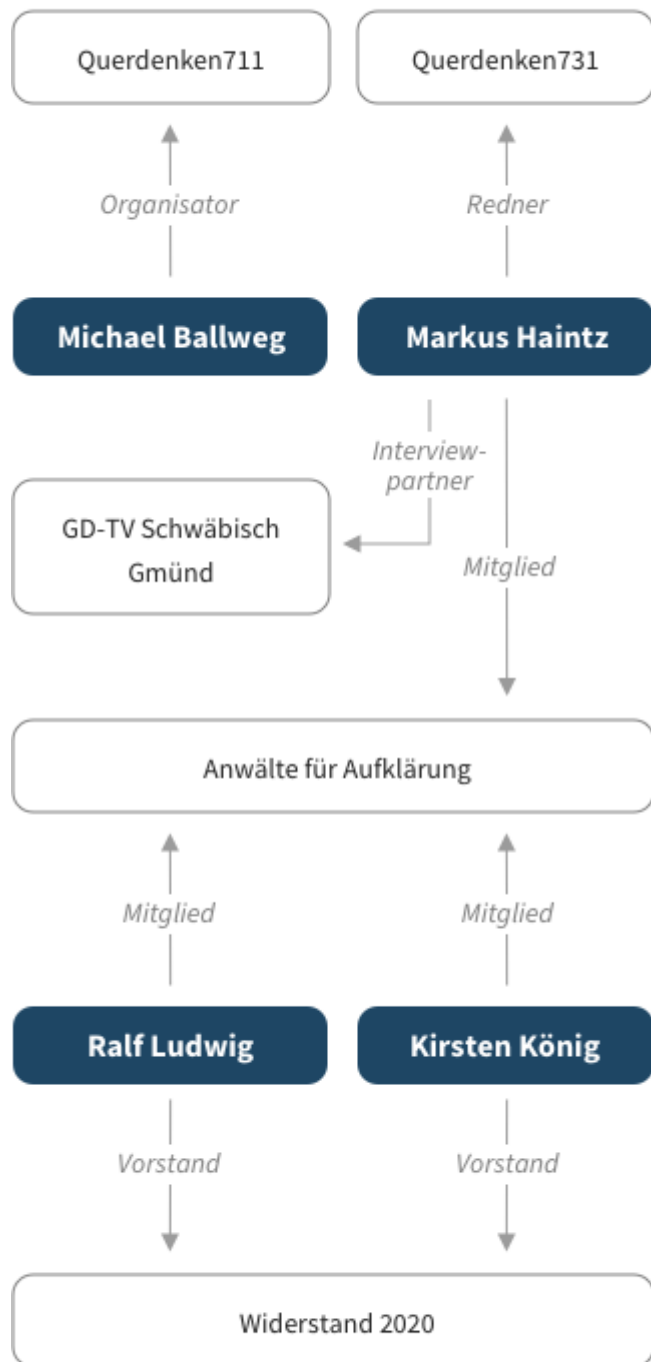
Querdenken711

Querdenken731

Organisator

Redner

Michael Ballweg

Markus Haintz

Interviewpartner

GD-TV Schwäbisch Gmünd

Mitglied

Anwälte für Aufklärung

Mitglied

Mitglied

Ralf Ludwig

Kirsten König

Vorstand

Vorstand

Widerstand 2020